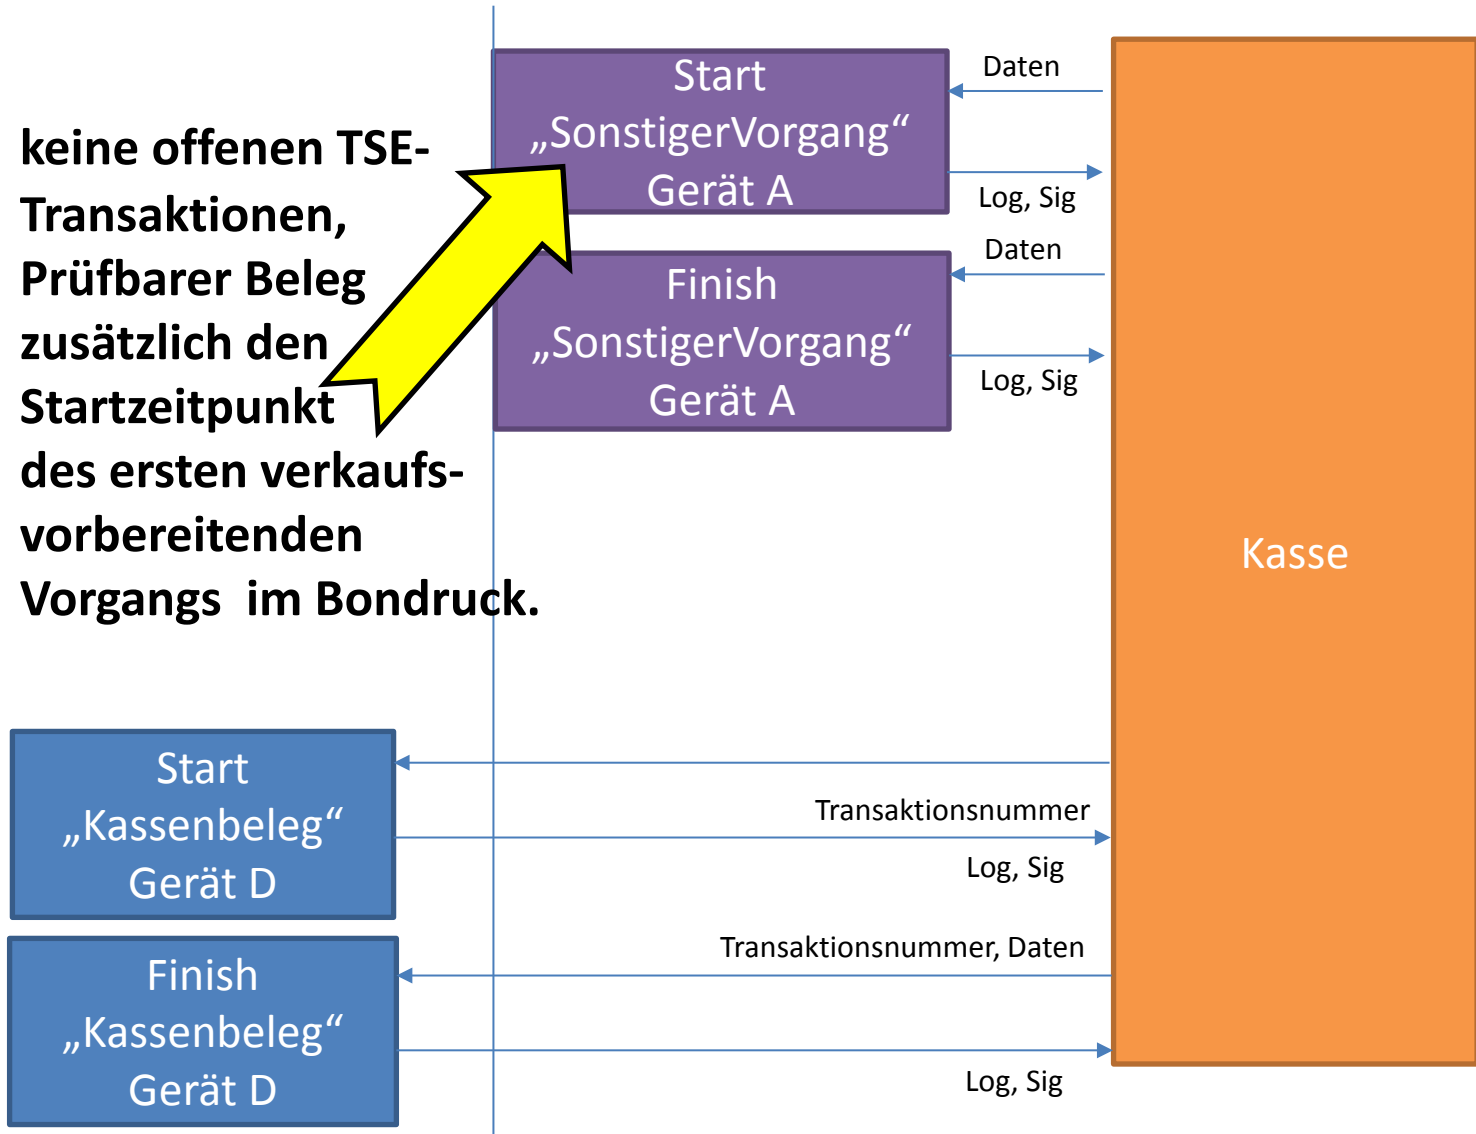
Start
„SonstigerVorgang“
Gerät A

Daten

Log, Sig

Daten

Finish
„SonstigerVorgang“
Gerät A

Log, Sig

keine offenen TSE-Transaktionen, Prüfbarer Beleg zusätzlich den Startzeitpunkt des ersten verkaufs-vorbereitenden Vorgangs im Bondruck.

Kasse

Start
„Kassenbeleg“
Gerät D

Transaktionsnummer

Log, Sig

Transaktionsnummer, Daten

Finish
„Kassenbeleg“
Gerät D

Log, Sig